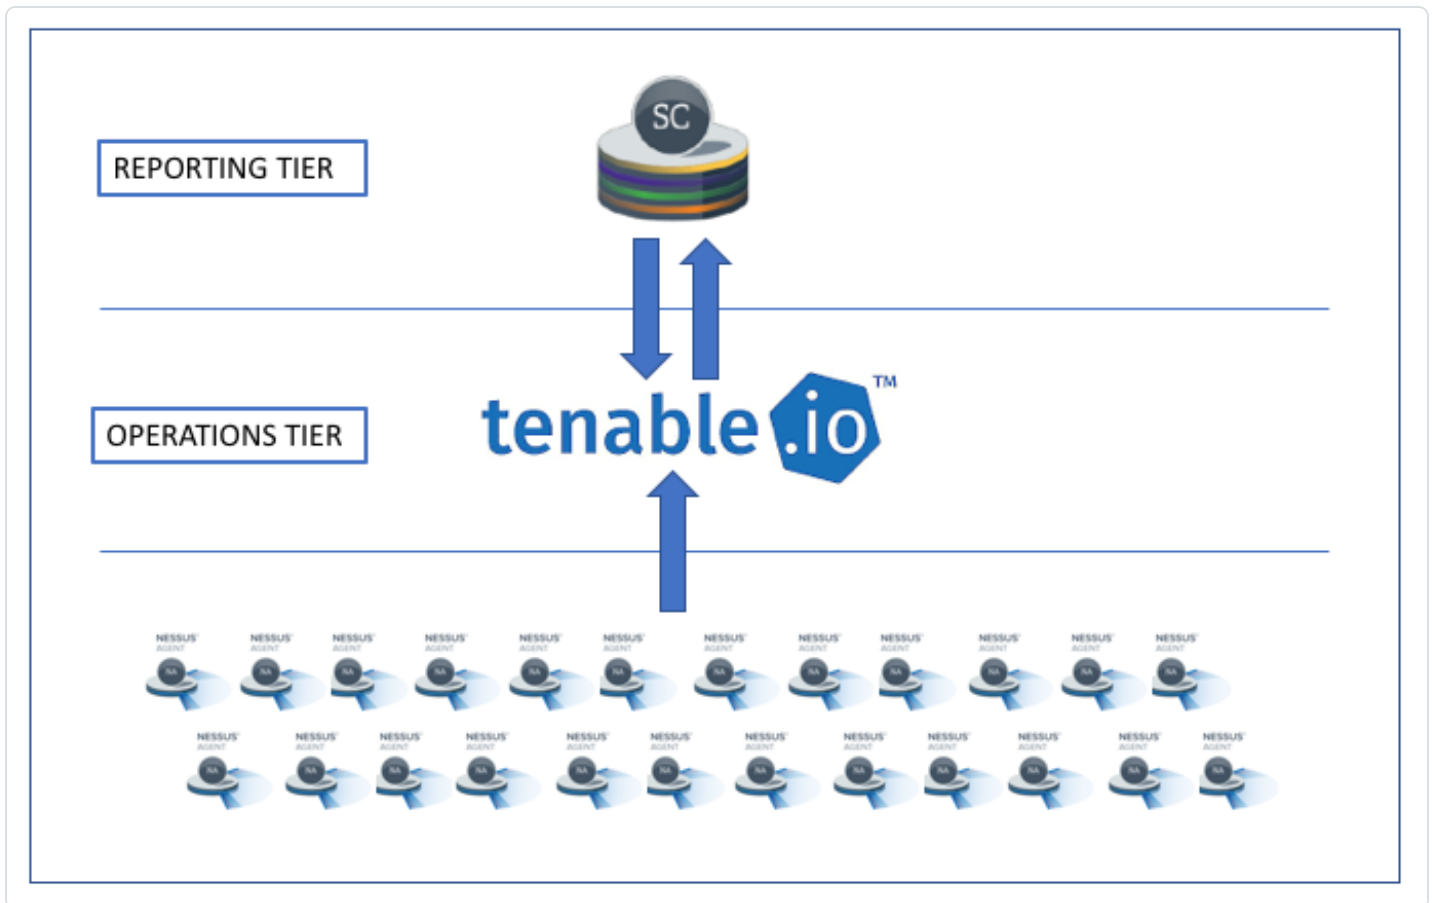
REPORTING TIER

SC

OPERATIONS TIER

tenable.io™

NESSUS AGENT NA
NESSUS AGENT NA
NESSUS AGENT NA
NESSUS AGENT NA
NESSUS AGENT NA
NESSUS AGENT NA
NESSUS AGENT NA
NESSUS AGENT NA
NESSUS AGENT NA
NESSUS AGENT NA
NESSUS AGENT NA
NESSUS AGENT NA

NESSUS AGENT NA
NESSUS AGENT NA
NESSUS AGENT NA
NESSUS AGENT NA
NESSUS AGENT NA
NESSUS AGENT NA
NESSUS AGENT NA
NESSUS AGENT NA
NESSUS AGENT NA
NESSUS AGENT NA
NESSUS AGENT NA
NESSUS AGENT NA